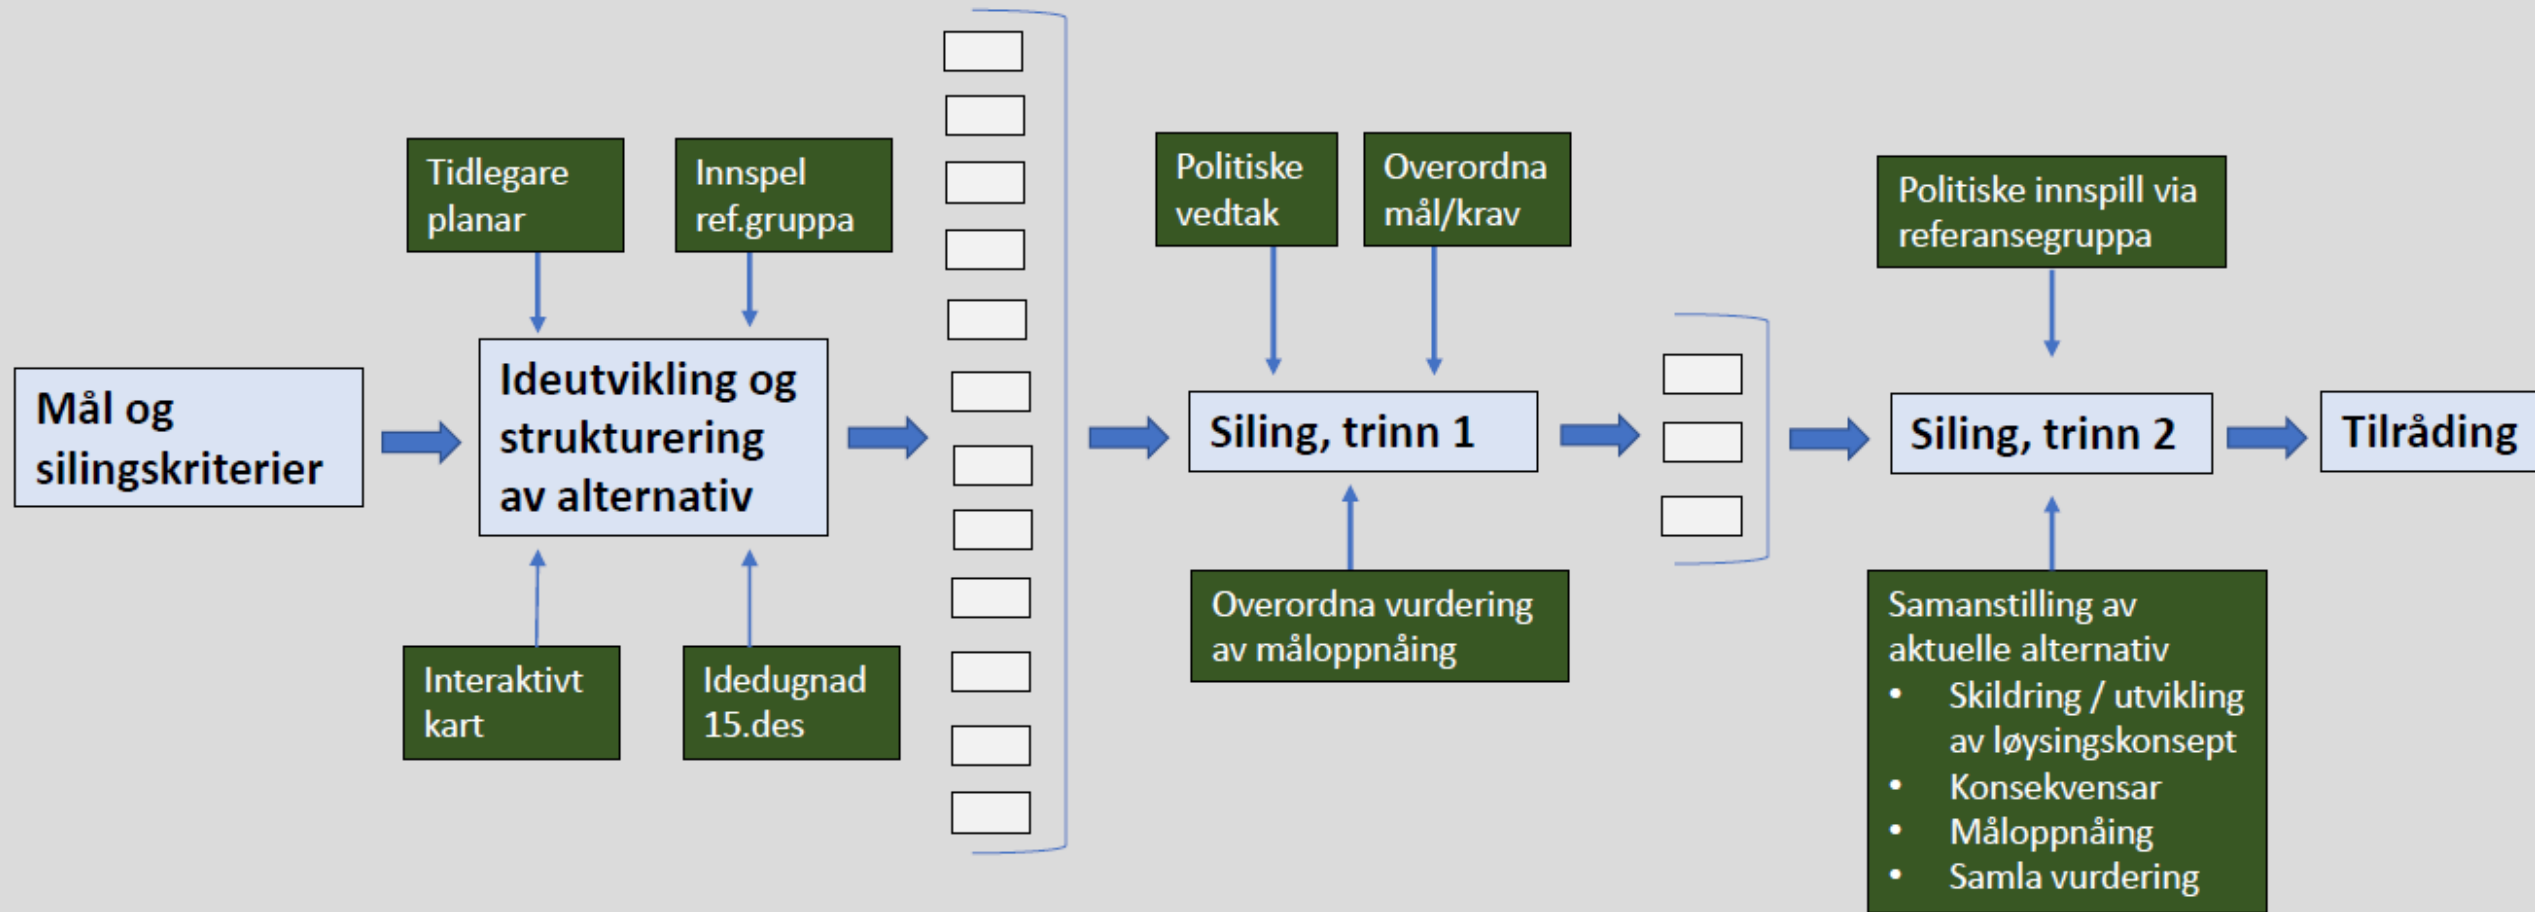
Mål og silingskriterier

Tidlegare planar

Innspel ref.gruppa

Ideutvikling og strukturering av alternativ

Interaktivt kart

Idedugnad 15.des

Politiske vedtak

Overordna mål/krav

Siling, trinn 1

Overordna vurdering av måloppnåing

Politiske innspill via referansegruppa

Siling, trinn 2

Samanstilling av aktuelle alternativ
• Skildring / utvikling av løysingskonsept
• Konsekvensar
• Måloppnåing
• Samla vurdering

Tilråding